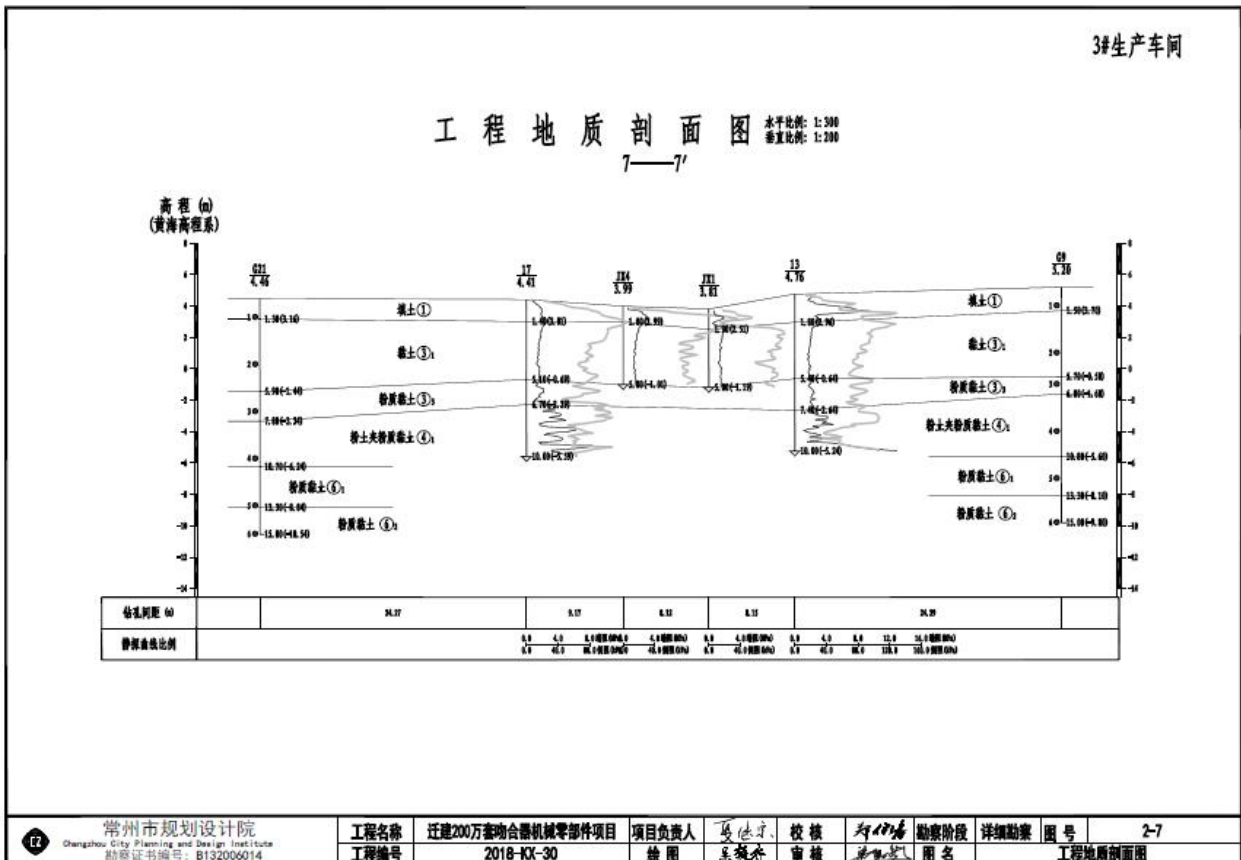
3#生产车间

工 程 地 质 剖 面 图 水平比例: 1:300 垂直比例: 1:200

7——7′

高程 (m)
(黄海高程系)

G21
4.46

17
4.41

JX4
3.99

JX1
3.81

13
4.76

G9
5.20

填土①
黏土③$_1$
粉质黏土③$_3$
粉土夹粉质黏土④$_1$
粉质黏土⑥$_1$
粉质黏土⑥$_2$

1.30(3.16)
5.90(-1.44)
7.00(-2.54)
10.70(-6.24)
13.30(-8.84)
15.00(-10.54)

1.40(3.01)
5.10(-0.69)
6.70(-2.29)
10.60(-6.19)

1.40(2.59)
5.80(-1.81)

1.30(2.51)
5.00(-1.19)

1.40(3.36)
5.40(-0.64)
7.40(-2.64)
10.00(-5.24)

1.50(3.70)
5.70(-0.50)
6.80(-1.60)
10.80(-5.60)
13.30(-8.10)
15.00(-9.80)

6
4
2
0
-2
-4
-6
-8
-10
-12
-14

钻孔间距 (m) | 24.37 | 9.17 | 8.12 | 8.15 | 24.29

静探曲线比例

常州市规划设计院
Changzhou City Planning and Design Institute
勘察证书编号: B132006014

| 工程名称 | 迁建200万套吻合器机械零部件项目 | 项目负责人 | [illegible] | 校 核 | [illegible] | 勘察阶段 | 详细勘察 | 图 号 | 2-7 |
|---|---|---|---|---|---|---|---|---|---|
| 工程编号 | 2018-KX-30 | 绘 图 | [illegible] | 审 核 | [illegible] | 图 名 | 工程地质剖面图 | | |